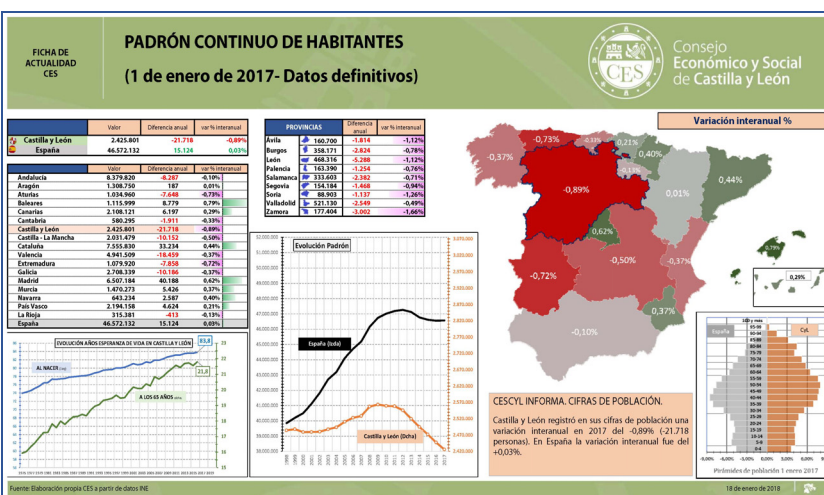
FICHA DE ACTUALIDAD CES

PADRÓN CONTINUO DE HABITANTES

(1 de enero de 2017- Datos definitivos)

CES Consejo Económico y Social de Castilla y León

| | Valor | Diferencia anual | var % interanual |
|---|---|---|---|
| Castilla y León | 2.425.801 | -21.718 | -0,89% |
| España | 46.572.132 | 15.124 | 0,03% |

| | Valor | Diferencia anual | var % interanual |
|---|---|---|---|
| Andalucía | 8.379.820 | -8.287 | -0,10% |
| Aragón | 1.308.750 | 187 | 0,01% |
| Aturias | 1.034.960 | -7.648 | -0,73% |
| Baleares | 1.115.999 | 8.779 | 0,79% |
| Canarias | 2.108.121 | 6.197 | 0,29% |
| Cantabria | 580.295 | -1.911 | -0,33% |
| Castilla y León | 2.425.801 | -21.718 | -0,89% |
| Castilla - La Mancha | 2.031.479 | -10.152 | -0,50% |
| Cataluña | 7.555.830 | 33.234 | 0,44% |
| Valencia | 4.941.509 | -18.459 | -0,37% |
| Extremadura | 1.079.920 | -7.858 | -0,72% |
| Galicia | 2.708.339 | -10.186 | -0,37% |
| Madrid | 6.507.184 | 40.188 | 0,62% |
| Murcia | 1.470.273 | 5.426 | 0,37% |
| Navarra | 643.234 | 2.587 | 0,40% |
| País Vasco | 2.194.158 | 4.624 | 0,21% |
| La Rioja | 315.381 | -413 | -0,13% |
| España | 46.572.132 | 15.124 | 0,03% |

| PROVINCIAS | | Diferencia anual | var % interanual |
|---|---|---|---|
| Ávila | 160.700 | -1.814 | -1,12% |
| Burgos | 358.171 | -2.824 | -0,78% |
| León | 468.316 | -5.288 | -1,12% |
| Palencia | 163.390 | -1.254 | -0,76% |
| Salamanca | 333.603 | -2.382 | -0,71% |
| Segovia | 154.184 | -1.468 | -0,94% |
| Soria | 88.903 | -1.137 | -1,26% |
| Valladolid | 521.130 | -2.549 | -0,49% |
| Zamora | 177.404 | -3.002 | -1,66% |

Variación interanual %

-0,73% -0,33% 0,21% 0,40% -0,37% -0,89% -0,13% 0,01% 0,44% 0,62% 0,79% 0,29% -0,72% -0,50% -0,37% 0,37% -0,10%

Evolución Padrón

España (Izda)

Castilla y León (Dcha)

EVOLUCIÓN AÑOS ESPERANZA DE VIDA EN CASTILLA Y LEÓN

AL NACER

A LOS 65 AÑOS

83,8

21,8

CESCYL INFORMA. CIFRAS DE POBLACIÓN.

Castilla y León registró en sus cifras de población una variación interanual en 2017 del -0,89% (-21.718 personas). En España la variación interanual fue del +0,03%.

España CyL

Pirámides de población 1 enero 2017

Fuente: Elaboración propia CES a partir de datos INE

18 de enero de 2018